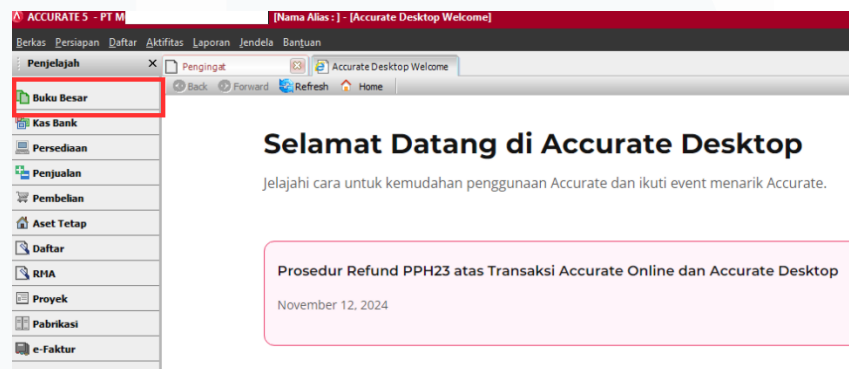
ACCURATE 5 - PT M [Nama Alias : ] - [Accurate Desktop Welcome]

Berkas Persiapan Daftar Aktifitas Laporan Jendela Bantuan

Penjelajah ×

Buku Besar
Kas Bank
Persediaan
Penjualan
Pembelian
Aset Tetap
Daftar
RMA
Proyek
Pabrikasi
e-Faktur

Pengingat
Accurate Desktop Welcome

Back Forward Refresh Home

Selamat Datang di Accurate Desktop

Jelajahi cara untuk kemudahan penggunaan Accurate dan ikuti event menarik Accurate.

Prosedur Refund PPH23 atas Transaksi Accurate Online dan Accurate Desktop

November 12, 2024